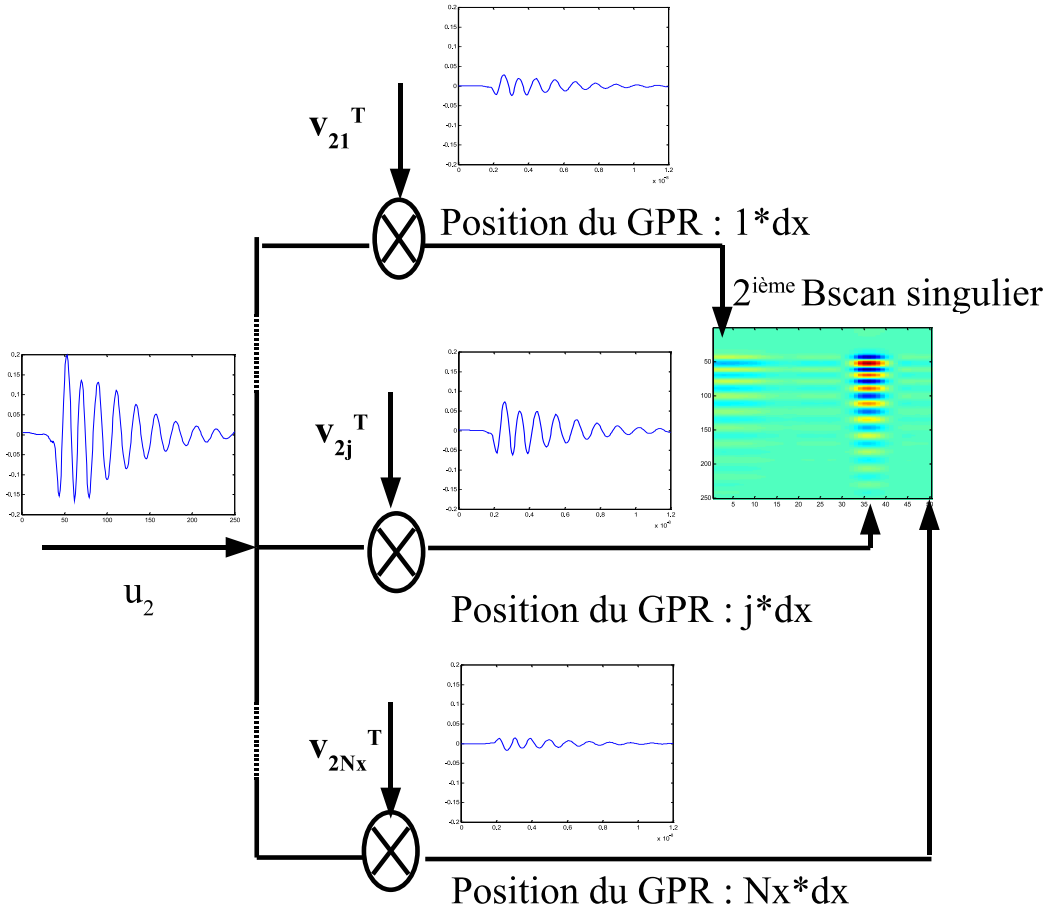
0,2
0,15
0,1
0,05
0
-0,05
-0,1
-0,15
-0,2
0 0,2 0,4 0,6 0,8 1 1,2
x 10⁻⁸

$\mathbf{v_{21}}^{\mathbf{T}}$

Position du GPR : 1*dx

2$^{\text{ième}}$ Bscan singulier

50
100
150
200
250
5 10 15 20 25 30 35 40 45

0,2
0,15
0,1
0,05
0
-0,05
-0,1
-0,15
-0,2
0 50 100 150 200 250

$\mathbf{v_{2j}}^{\mathbf{T}}$

0,2
0,15
0,1
0,05
0
-0,05
-0,1
-0,15
-0,2
0 0,2 0,4 0,6 0,8 1 1,2
x 10⁻⁸

$u_2$

Position du GPR : j*dx

$\mathbf{v_{2Nx}}^{\mathbf{T}}$

0,2
0,15
0,1
0,05
0
-0,05
-0,1
-0,15
-0,2
0 0,2 0,4 0,6 0,8 1 1,2
x 10⁻⁸

Position du GPR : Nx*dx